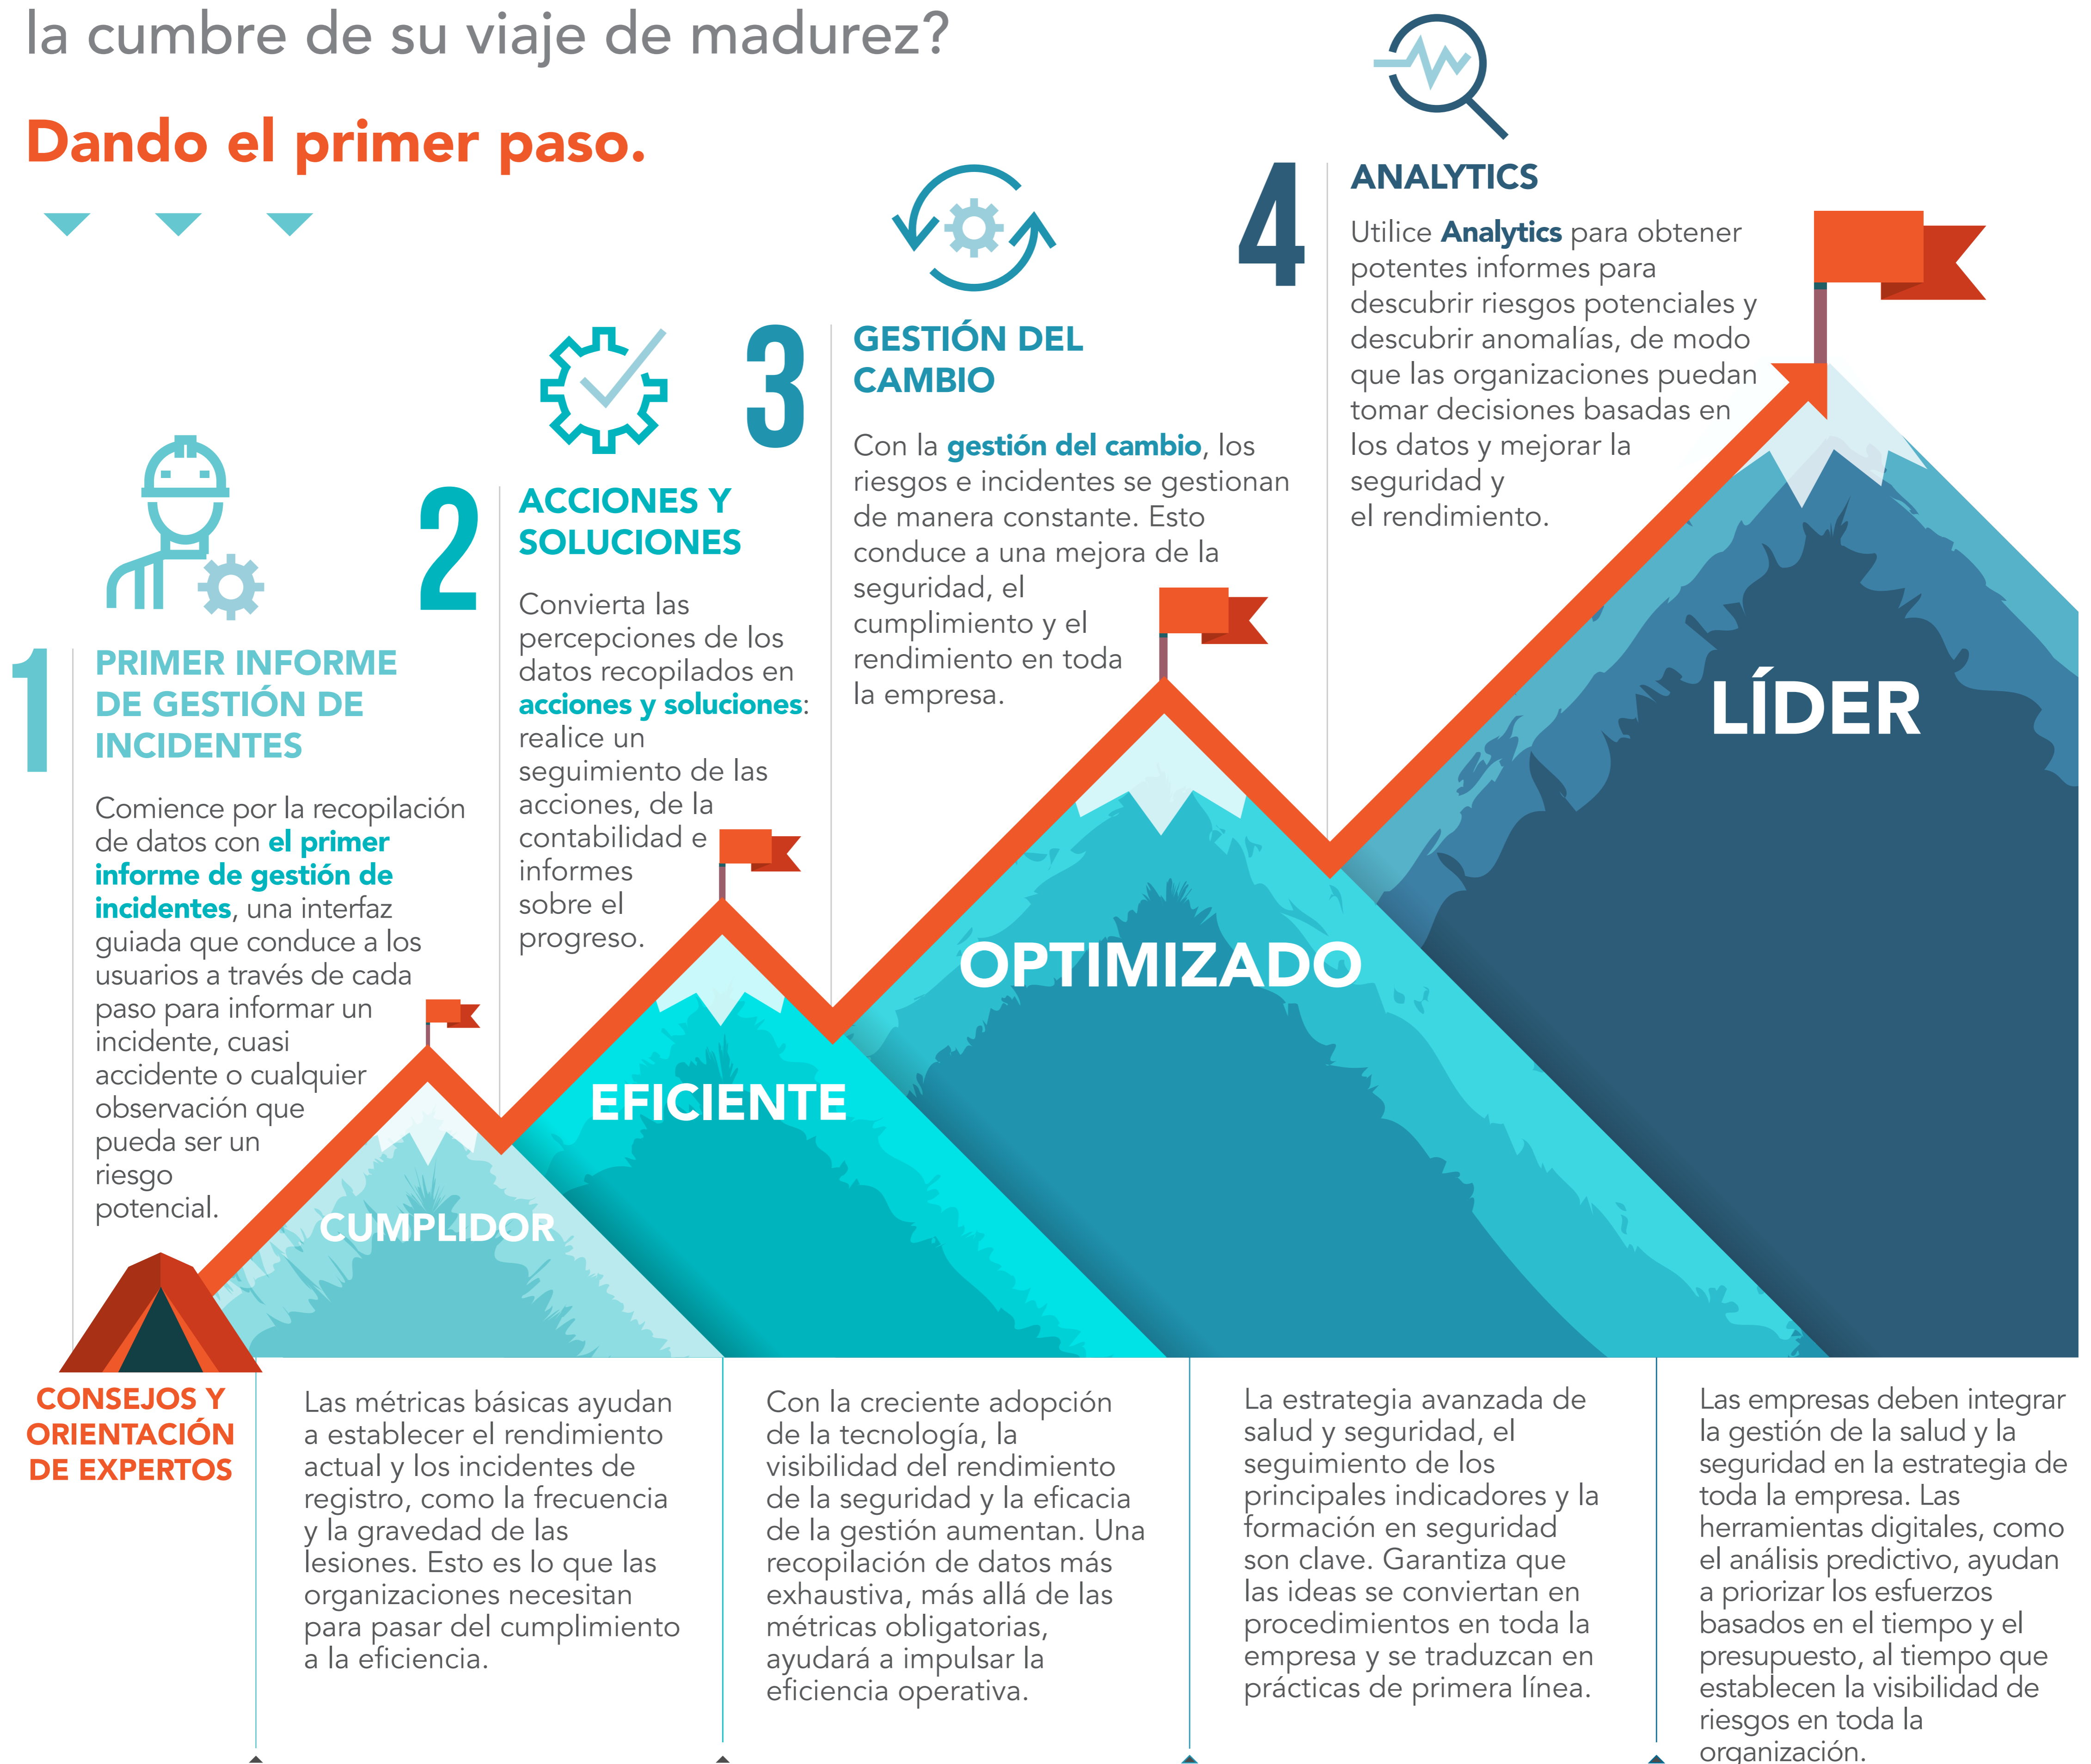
la cumbre de su viaje de madurez?

Dando el primer paso.

1 PRIMER INFORME DE GESTIÓN DE INCIDENTES

Comience por la recopilación de datos con el primer informe de gestión de incidentes, una interfaz guiada que conduce a los usuarios a través de cada paso para informar un incidente, cuasi accidente o cualquier observación que pueda ser un riesgo potencial.

2 ACCIONES Y SOLUCIONES

Convierta las percepciones de los datos recopilados en acciones y soluciones: realice un seguimiento de las acciones, de la contabilidad e informes sobre el progreso.

3 GESTIÓN DEL CAMBIO

Con la gestión del cambio, los riesgos e incidentes se gestionan de manera constante. Esto conduce a una mejora de la seguridad, el cumplimiento y el rendimiento en toda la empresa.

4 ANALYTICS

Utilice Analytics para obtener potentes informes para descubrir riesgos potenciales y descubrir anomalías, de modo que las organizaciones puedan tomar decisiones basadas en los datos y mejorar la seguridad y el rendimiento.

LÍDER

OPTIMIZADO

EFICIENTE

CUMPLIDOR

CONSEJOS Y ORIENTACIÓN DE EXPERTOS

Las métricas básicas ayudan a establecer el rendimiento actual y los incidentes de registro, como la frecuencia y la gravedad de las lesiones. Esto es lo que las organizaciones necesitan para pasar del cumplimiento a la eficiencia.

Con la creciente adopción de la tecnología, la visibilidad del rendimiento de la seguridad y la eficacia de la gestión aumentan. Una recopilación de datos más exhaustiva, más allá de las métricas obligatorias, ayudará a impulsar la eficiencia operativa.

La estrategia avanzada de salud y seguridad, el seguimiento de los principales indicadores y la formación en seguridad son clave. Garantiza que las ideas se conviertan en procedimientos en toda la empresa y se traduzcan en prácticas de primera línea.

Las empresas deben integrar la gestión de la salud y la seguridad en la estrategia de toda la empresa. Las herramientas digitales, como el análisis predictivo, ayudan a priorizar los esfuerzos basados en el tiempo y el presupuesto, al tiempo que establecen la visibilidad de riesgos en toda la organización.